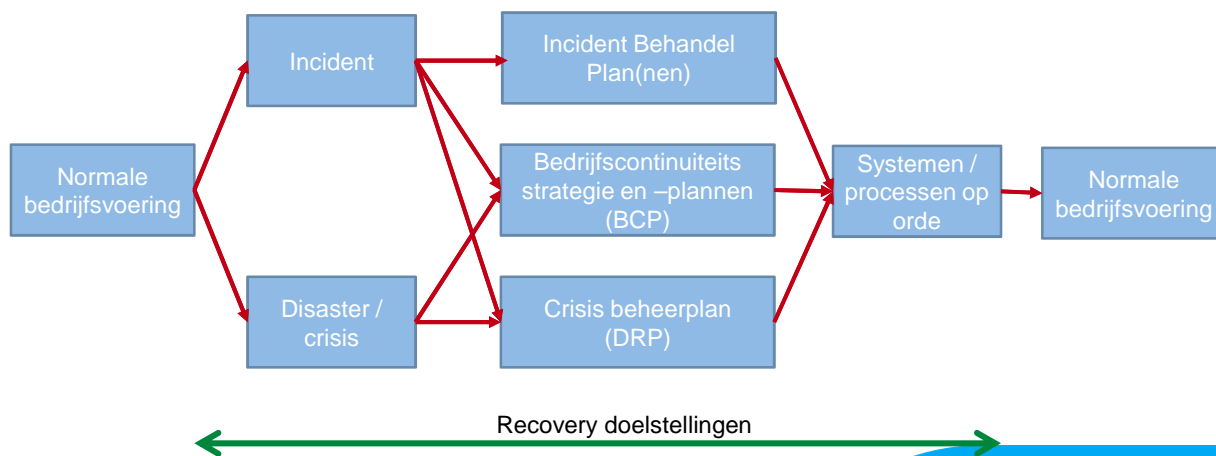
Normale bedrijfsvoering

Incident

Disaster / crisis

Incident Behandel Plan(nen)

Bedrijfscontinuiteits strategie en –plannen (BCP)

Crisis beheerplan (DRP)

Systemen / processen op orde

Normale bedrijfsvoering

Recovery doelstellingen